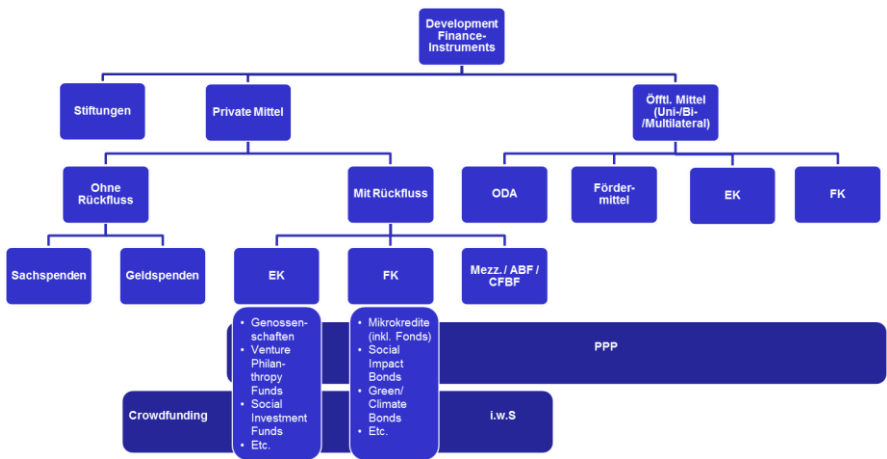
Development Finance-Instruments

Stiftungen

Private Mittel

Öfftl. Mittel (Uni-/Bi-/Multilateral)

Ohne Rückfluss

Mit Rückfluss

ODA

Förder-mittel

EK

FK

Sachspenden

Geldspenden

EK

FK

Mezz. / ABF / CFBF

- Genossen-schaften
- Venture Philan-thropy Funds
- Social Investment Funds
- Etc.

- Mikrokredite (inkl. Fonds)
- Social Impact Bonds
- Green/ Climate Bonds
- Etc.

PPP

Crowdfunding

i.w.S